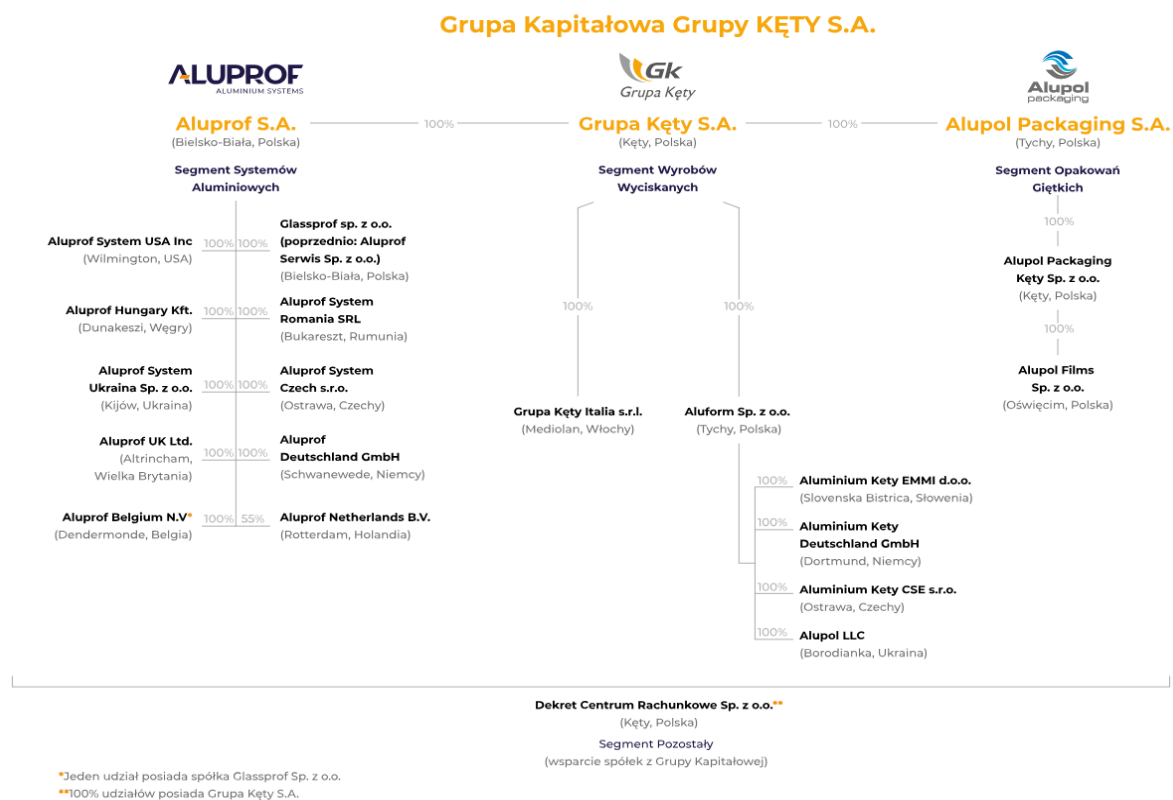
Grupa Kapitałowa Grupy KĘTY S.A.

ALUPROF
ALUMINIUM SYSTEMS

Gk
Grupa Kęty

Alupol
packaging

Aluprof S.A.
(Bielsko-Biała, Polska)

100%

Grupa Kęty S.A.
(Kęty, Polska)

100%

Alupol Packaging S.A.
(Tychy, Polska)

Segment Systemów Aluminiowych

Segment Wyrobów Wyciskanych

Segment Opakowań Giętkich

Aluprof System USA Inc
(Wilmington, USA)

100% 100%

Glassprof sp. z o.o. (poprzednio: Aluprof Serwis Sp. z o.o.)
(Bielsko-Biała, Polska)

Aluprof Hungary Kft.
(Dunakeszi, Węgry)

100% 100%

Aluprof System Romania SRL
(Bukareszt, Rumunia)

Aluprof System Ukraina Sp. z o.o.
(Kijów, Ukraina)

100% 100%

Aluprof System Czech s.r.o.
(Ostrawa, Czechy)

Aluprof UK Ltd.
(Altrincham, Wielka Brytania)

100% 100%

Aluprof Deutschland GmbH
(Schwanewede, Niemcy)

Aluprof Belgium N.V*
(Dendermonde, Belgia)

100% 55%

Aluprof Netherlands B.V.
(Rotterdam, Holandia)

100%

100%

Grupa Kęty Italia s.r.l.
(Mediolan, Włochy)

Aluform Sp. z o.o.
(Tychy, Polska)

100%

Aluminium Kety EMMI d.o.o.
(Slovenska Bistrica, Słowenia)

100%

Aluminium Kety Deutschland GmbH
(Dortmund, Niemcy)

100%

Aluminium Kety CSE s.r.o.
(Ostrawa, Czechy)

100%

Alupol LLC
(Borodianka, Ukraina)

100%

Alupol Packaging Kęty Sp. z o.o.
(Kęty, Polska)

100%

Alupol Films Sp. z o.o.
(Oświęcim, Polska)

Dekret Centrum Rachunkowe Sp. z o.o.**
(Kęty, Polska)

Segment Pozostały
(wsparcie spółek z Grupy Kapitałowej)

*Jeden udział posiada spółka Glassprof Sp. z o.o.
**100% udziałów posiada Grupa Kęty S.A.